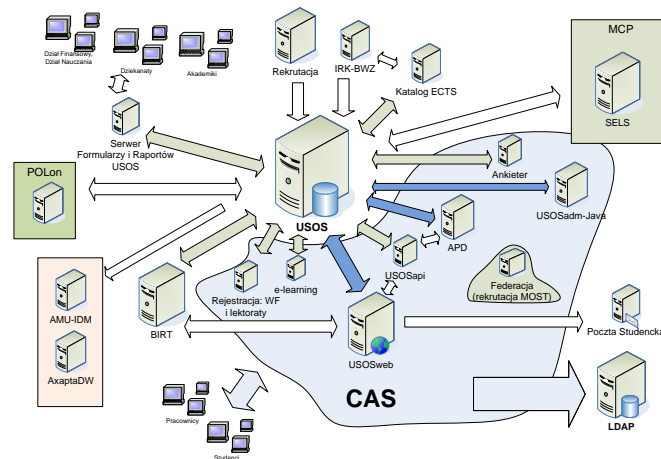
Dział Finansowy, Dział Nauczania

Dziekanaty

Akademiki

Rekrutacja

IRK-BWZ

Katalog ECTS

MCP

SELS

Serwer Formularzy i Raportów USOS

POLon

Ankieter

USOSadm-Java

USOS

APD

e-learning

USOSapi

Federacja (rekrutacja MOST)

Rejestracja: WF i lektoraty

AMU-IDM

BIRT

USOSweb

Poczta Studencka

AxaptaDW

CAS

LDAP

Pracownicy

Studenci